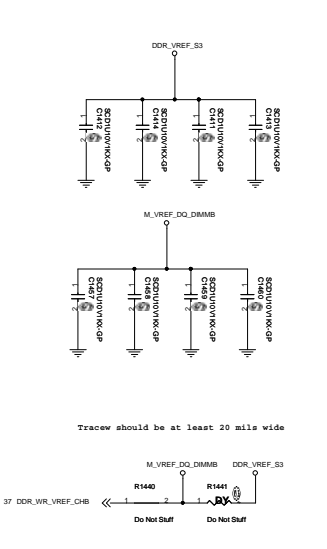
DDR_VREF_S3

SCD1U10V1KX-GP
C141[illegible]

SCD1U10V1KX-GP
C141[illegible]

SCD1U10V1KX-GP
C141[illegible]

SCD1U10V1KX-GP
C141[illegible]

M_VREF_DQ_DIMMB

SCD1U10V1KX-GP
C1457

SCD1U10V1KX-GP
C1458

SCD1U10V1KX-GP
C1459

SCD1U10V1KX-GP
C1460

Tracew should be at least 20 mils wide

M_VREF_DQ_DIMMB

DDR_VREF_S3

37 DDR_WR_VREF_CHB

R1440

1 2

Do Not Stuff

R1441

1 2

Do Not Stuff